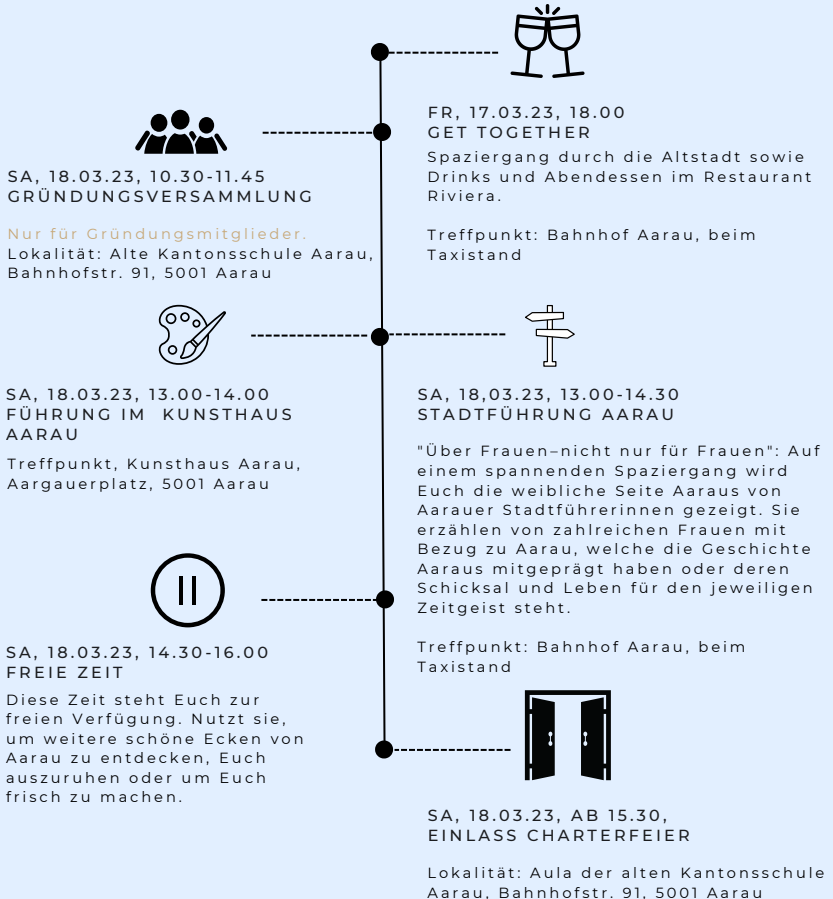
FR, 17.03.23, 18.00
GET TOGETHER

Spaziergang durch die Altstadt sowie Drinks und Abendessen im Restaurant Riviera.

Treffpunkt: Bahnhof Aarau, beim Taxistand

SA, 18.03.23, 10.30-11.45
GRÜNDUNGSVERSAMMLUNG

Nur für Gründungsmitglieder.
Lokalität: Alte Kantonsschule Aarau, Bahnhofstr. 91, 5001 Aarau

SA, 18.03.23, 13.00-14.00
FÜHRUNG IM KUNSTHAUS AARAU

Treffpunkt, Kunsthaus Aarau, Aargauerplatz, 5001 Aarau

SA, 18,03.23, 13.00-14.30
STADTFÜHRUNG AARAU

"Über Frauen–nicht nur für Frauen": Auf einem spannenden Spaziergang wird Euch die weibliche Seite Aaraus von Aarauer Stadtführerinnen gezeigt. Sie erzählen von zahlreichen Frauen mit Bezug zu Aarau, welche die Geschichte Aaraus mitgeprägt haben oder deren Schicksal und Leben für den jeweiligen Zeitgeist steht.

Treffpunkt: Bahnhof Aarau, beim Taxistand

SA, 18.03.23, 14.30-16.00
FREIE ZEIT

Diese Zeit steht Euch zur freien Verfügung. Nutzt sie, um weitere schöne Ecken von Aarau zu entdecken, Euch auszuruhen oder um Euch frisch zu machen.

SA, 18.03.23, AB 15.30,
EINLASS CHARTERFEIER

Lokalität: Aula der alten Kantonsschule Aarau, Bahnhofstr. 91, 5001 Aarau